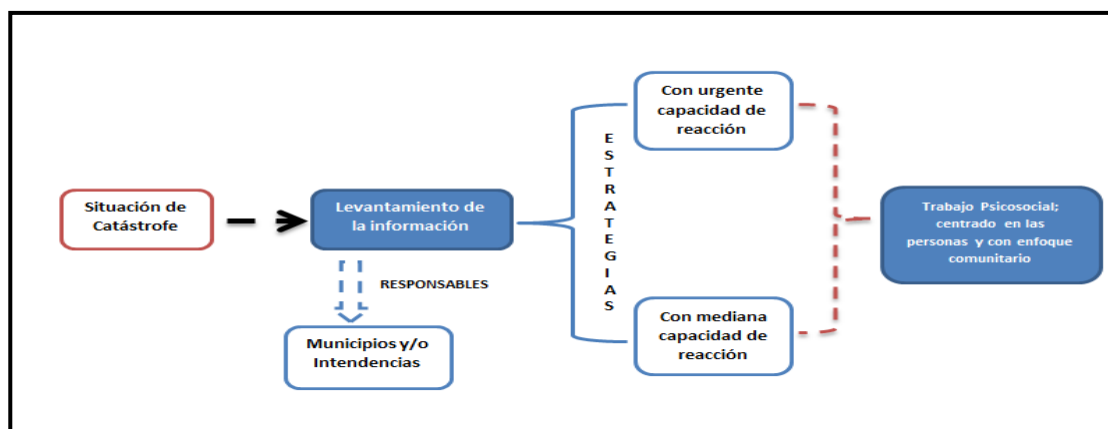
Situación de Catástrofe

Levantamiento de la información

RESPONSABLES

Municipios y/o Intendencias

E S T R A T E G I A S

Con urgente capacidad de reacción

Con mediana capacidad de reacción

Trabajo Psicosocial; centrado en las personas y con enfoque comunitario